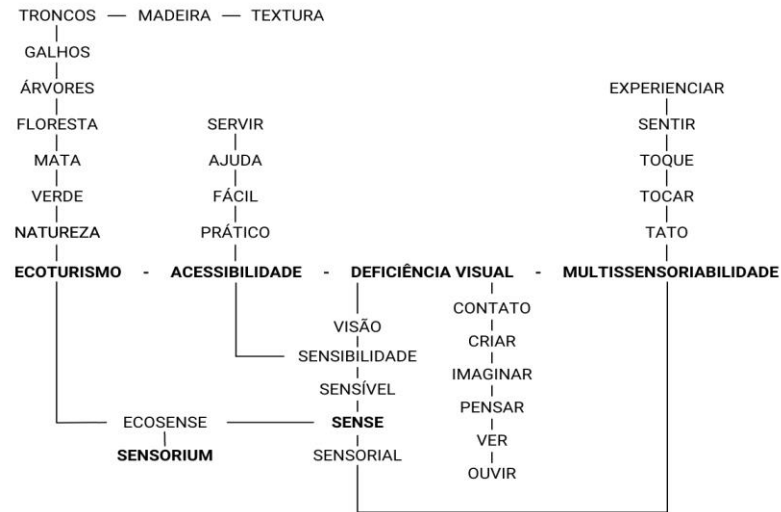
TRONCOS — MADEIRA — TEXTURA
GALHOS
ÁRVORES
FLORESTA
MATA
VERDE
NATUREZA

SERVIR
AJUDA
FÁCIL
PRÁTICO

EXPERIENCIAR
SENTIR
TOQUE
TOCAR
TATO

**ECOTURISMO** - **ACESSIBILIDADE** - **DEFICIÊNCIA VISUAL** - **MULTISSENSORIABILIDADE**

VISÃO
SENSIBILIDADE
SENSÍVEL
**SENSE**
SENSORIAL

CONTATO
CRIAR
IMAGINAR
PENSAR
VER
OUVIR

ECOSENSE
**SENSORIUM**